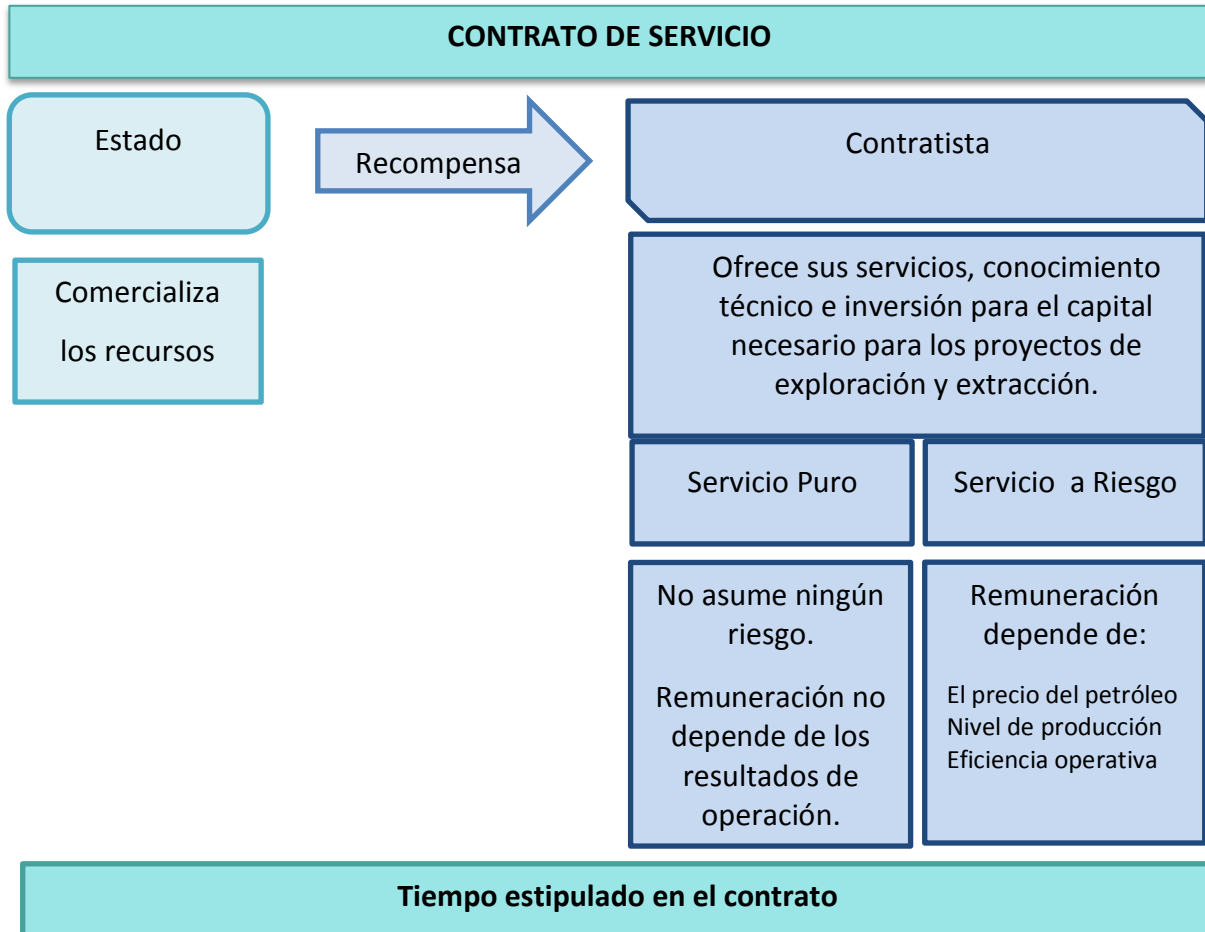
CONTRATO DE SERVICIO

Estado

Recompensa

Contratista

Comercializa los recursos

Ofrece sus servicios, conocimiento técnico e inversión para el capital necesario para los proyectos de exploración y extracción.

Servicio Puro

Servicio a Riesgo

No asume ningún riesgo.

Remuneración no depende de los resultados de operación.

Remuneración depende de:

El precio del petróleo
Nivel de producción
Eficiencia operativa

Tiempo estipulado en el contrato